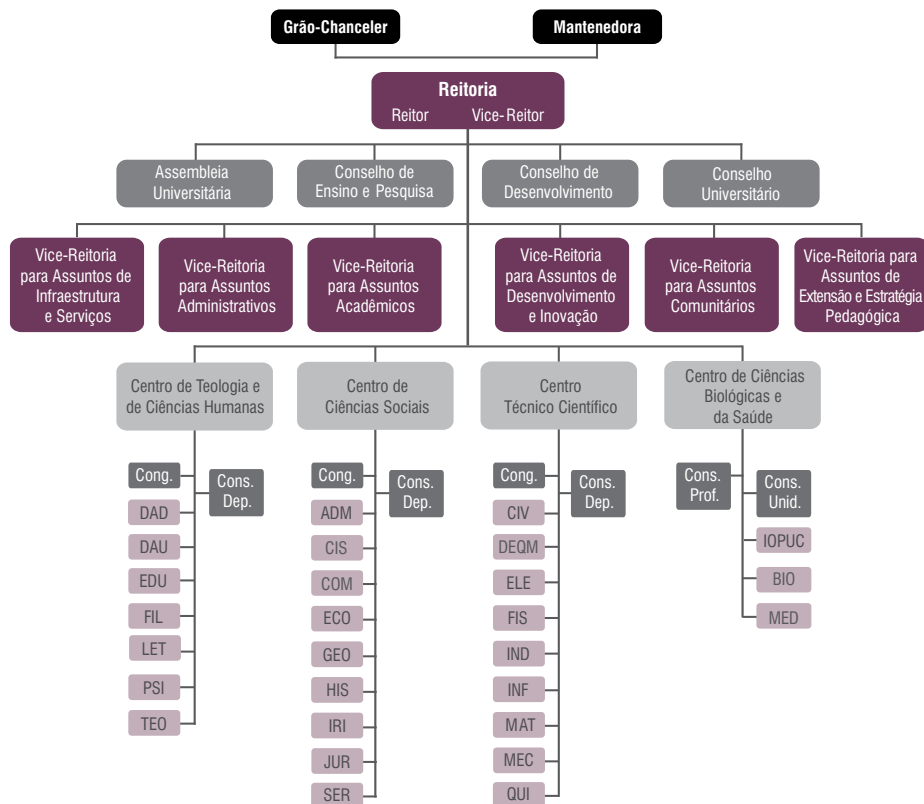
Grão-Chanceler

Mantenedora

Reitoria
Reitor Vice-Reitor

Assembleia Universitária

Conselho de Ensino e Pesquisa

Conselho de Desenvolvimento

Conselho Universitário

Vice-Reitoria para Assuntos de Infraestrutura e Serviços

Vice-Reitoria para Assuntos Administrativos

Vice-Reitoria para Assuntos Acadêmicos

Vice-Reitoria para Assuntos de Desenvolvimento e Inovação

Vice-Reitoria para Assuntos Comunitários

Vice-Reitoria para Assuntos de Extensão e Estratégia Pedagógica

Centro de Teologia e de Ciências Humanas

Cong.
Cons. Dep.
DAD
DAU
EDU
FIL
LET
PSI
TEO

Centro de Ciências Sociais

Cong.
Cons. Dep.
ADM
CIS
COM
ECO
GEO
HIS
IRI
JUR
SER

Centro Técnico Científico

Cong.
Cons. Dep.
CIV
DEQM
ELE
FIS
IND
INF
MAT
MEC
QUI

Centro de Ciências Biológicas e da Saúde

Cons. Prof.
Cons. Unid.
IOPUC
BIO
MED